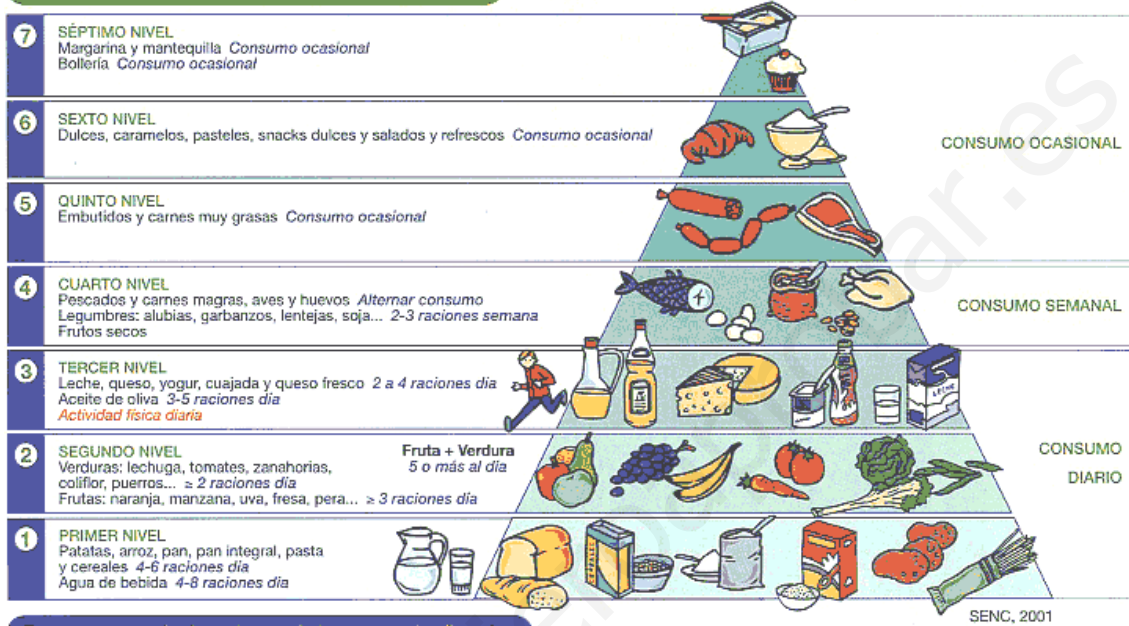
7 SÉPTIMO NIVEL
Margarina y mantequilla *Consumo ocasional*
Bollería *Consumo ocasional*

6 SEXTO NIVEL
Dulces, caramelos, pasteles, snacks dulces y salados y refrescos *Consumo ocasional*

CONSUMO OCASIONAL

5 QUINTO NIVEL
Embutidos y carnes muy grasas *Consumo ocasional*

4 CUARTO NIVEL
Pescados y carnes magras, aves y huevos *Alternar consumo*
Legumbres: alubias, garbanzos, lentejas, soja... *2-3 raciones semana*
Frutos secos

CONSUMO SEMANAL

3 TERCER NIVEL
Leche, queso, yogur, cuajada y queso fresco *2 a 4 raciones día*
Aceite de oliva *3-5 raciones día*
*Actividad física diaria*

LECHE

2 SEGUNDO NIVEL
Verduras: lechuga, tomates, zanahorias, coliflor, puerros... *≥ 2 raciones día*
Frutas: naranja, manzana, uva, fresa, pera... *≥ 3 raciones día*

Fruta + Verdura
*5 o más al día*

CONSUMO DIARIO

1 PRIMER NIVEL
Patatas, arroz, pan, pan integral, pasta y cereales *4-6 raciones día*
Agua de bebida *4-8 raciones día*

SENC, 2001